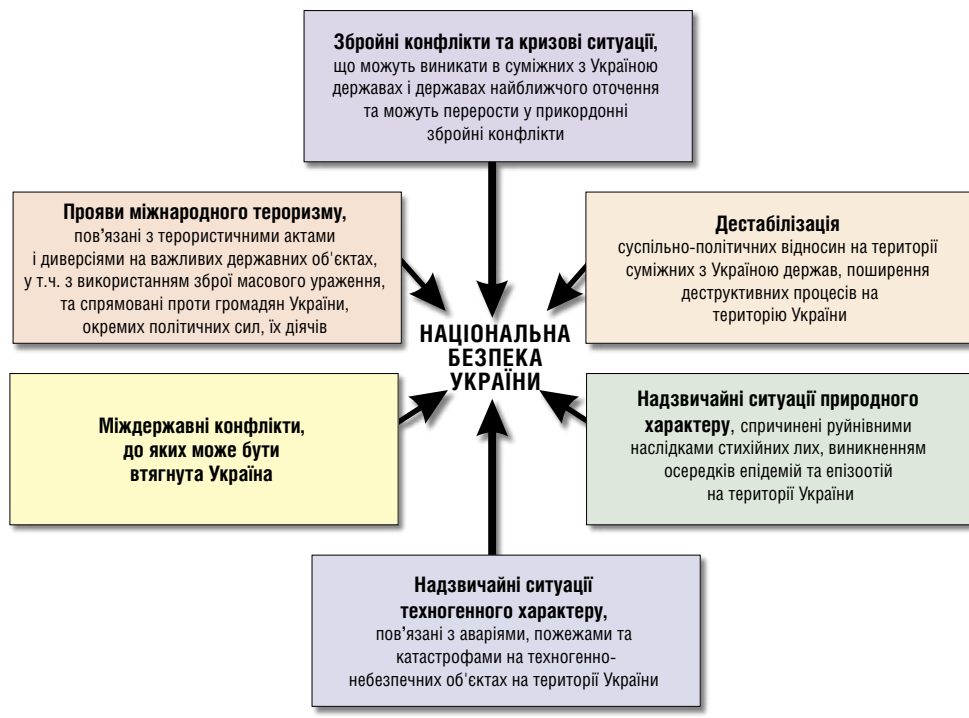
**Збройні конфлікти та кризові ситуації,** що можуть виникати в суміжних з Україною державах і державах найближчого оточення та можуть перерости у прикордонні збройні конфлікти

**Прояви міжнародного тероризму,** пов'язані з терористичними актами і диверсіями на важливих державних об'єктах, у т.ч. з використанням зброї масового ураження, та спрямовані проти громадян України, окремих політичних сил, їх діячів

**Дестабілізація** суспільно-політичних відносин на території суміжних з Україною держав, поширення деструктивних процесів на територію України

**НАЦІОНАЛЬНА БЕЗПЕКА УКРАЇНИ**

**Міждержавні конфлікти, до яких може бути втягнута Україна**

**Надзвичайні ситуації природного характеру,** спричинені руйнівними наслідками стихійних лих, виникненням осередків епідемій та епізоотій на території України

**Надзвичайні ситуації техногенного характеру,** пов'язані з аваріями, пожежами та катастрофами на техногенно-небезпечних об'єктах на території України